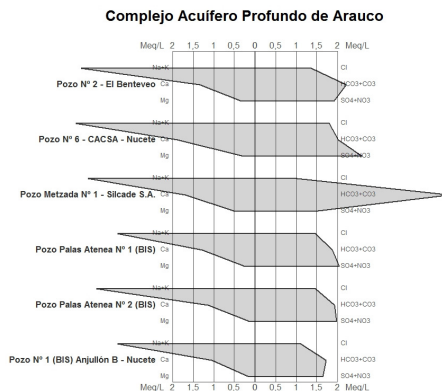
Complejo Acuífero Profundo de Arauco

Meq/L 2 1,5 1 0,5 0 0,5 1 1,5 2 Meq/L

Pozo Nº 2 - El Benteveo
Na+K
Ca
Mg
Cl
HCO3+CO3
SO4+NO3

Pozo Nº 6 - CACSA - Nucete
Na+K
Ca
Mg
Cl
HCO3+CO3
SO4+NO3

Pozo Metzada Nº 1 - Silcade S.A.
Na+K
Ca
Mg
Cl
HCO3+CO3
SO4+NO3

Pozo Palas Atenea Nº 1 (BIS)
Na+K
Ca
Mg
Cl
HCO3+CO3
SO4+NO3

Pozo Palas Atenea Nº 2 (BIS)
Na+K
Ca
Mg
Cl
HCO3+CO3
SO4+NO3

Pozo Nº 1 (BIS) Anjullón B - Nucete
Na+K
Ca
Mg
Cl
HCO3+CO3
SO4+NO3

Meq/L 2 1,5 1 0,5 0 0,5 1 1,5 2 Meq/L